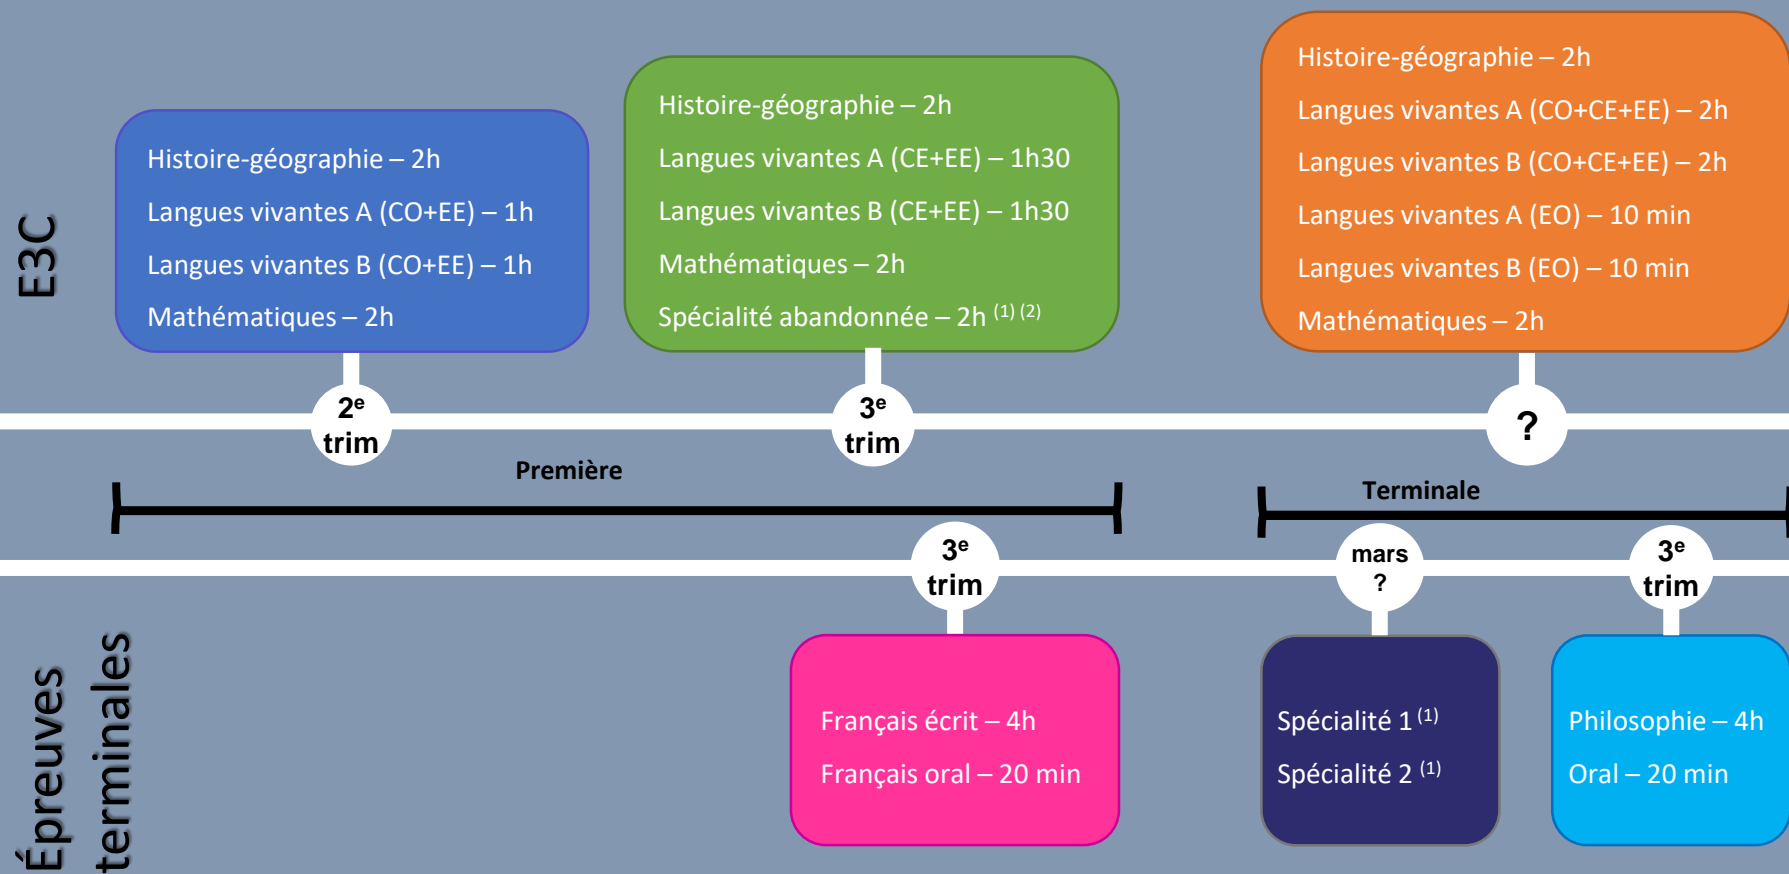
E3C

Histoire-géographie – 2h
Langues vivantes A (CO+EE) – 1h
Langues vivantes B (CO+EE) – 1h
Mathématiques – 2h

Histoire-géographie – 2h
Langues vivantes A (CE+EE) – 1h30
Langues vivantes B (CE+EE) – 1h30
Mathématiques – 2h
Spécialité abandonnée – 2h $^{(1)\,(2)}$

Histoire-géographie – 2h
Langues vivantes A (CO+CE+EE) – 2h
Langues vivantes B (CO+CE+EE) – 2h
Langues vivantes A (EO) – 10 min
Langues vivantes B (EO) – 10 min
Mathématiques – 2h

2$^{e}$ trim

3$^{e}$ trim

?

Première

Terminale

3$^{e}$ trim

mars ?

3$^{e}$ trim

Épreuves terminales

Français écrit – 4h
Français oral – 20 min

Spécialité 1 $^{(1)}$
Spécialité 2 $^{(1)}$

Philosophie – 4h
Oral – 20 min